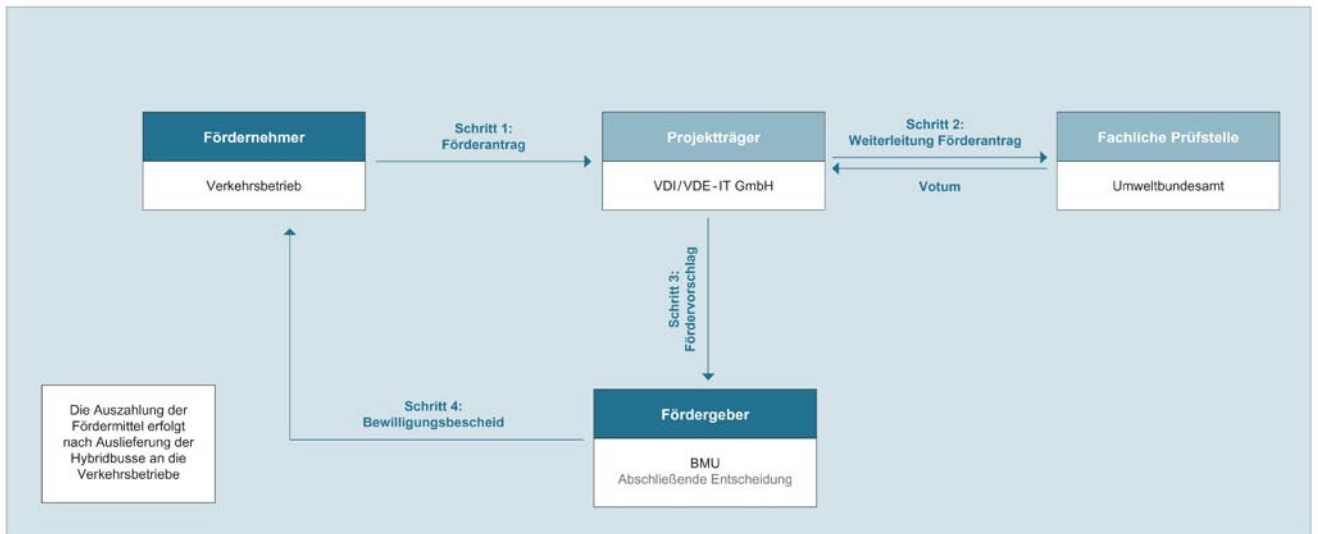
Fördernehmer

Verkehrsbetrieb

Schritt 1:
Förderantrag

Projektträger

VDI/VDE-IT GmbH

Schritt 2:
Weiterleitung Förderantrag

Votum

Fachliche Prüfstelle

Umweltbundesamt

Schritt 3:
Fördervorschlag

Die Auszahlung der Fördermittel erfolgt nach Auslieferung der Hybridbusse an die Verkehrsbetriebe

Schritt 4:
Bewilligungsbescheid

Fördergeber

BMU
Abschließende Entscheidung